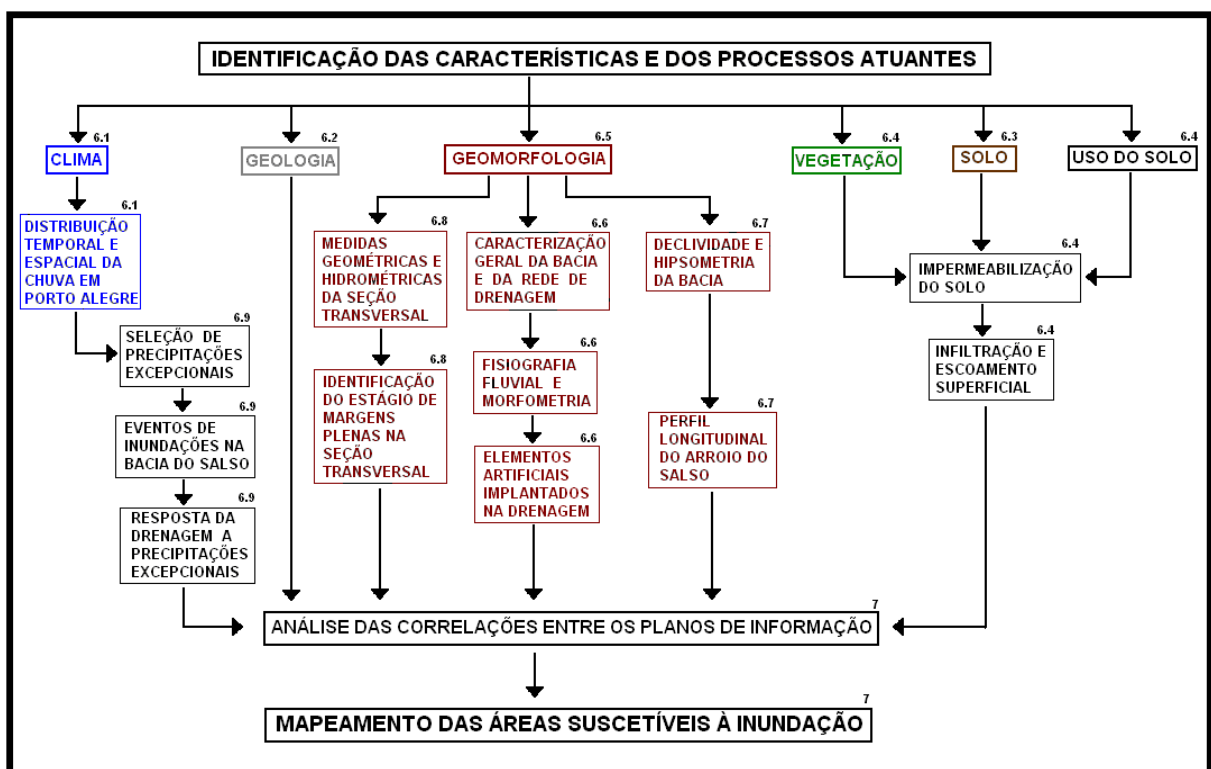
IDENTIFICAÇÃO DAS CARACTERÍSTICAS E DOS PROCESSOS ATUANTES

6.1
CLIMA

6.1
DISTRIBUIÇÃO TEMPORAL E ESPACIAL DA CHUVA EM PORTO ALEGRE

6.9
SELEÇÃO DE PRECIPITAÇÕES EXCEPCIONAIS

6.9
EVENTOS DE INUNDAÇÕES NA BACIA DO SALSO

6.9
RESPOSTA DA DRENAGEM A PRECIPITAÇÕES EXCEPCIONAIS

6.2
GEOLOGIA

6.5
GEOMORFOLOGIA

6.8
MEDIDAS GEOMÉTRICAS E HIDROMÉTRICAS DA SEÇÃO TRANSVERSAL

6.8
IDENTIFICAÇÃO DO ESTÁGIO DE MARGENS PLENAS NA SEÇÃO TRANSVERSAL

6.6
CARACTERIZAÇÃO GERAL DA BACIA E DA REDE DE DRENAGEM

6.6
FISIOGRAFIA FLUVIAL E MORFOMETRIA

6.6
ELEMENTOS ARTIFICIAIS IMPLANTADOS NA DRENAGEM

6.7
DECLIVIDADE E HIPSOMETRIA DA BACIA

6.7
PERFIL LONGITUDINAL DO ARROIO DO SALSO

6.4
VEGETAÇÃO

6.3
SOLO

6.4
USO DO SOLO

6.4
IMPERMEABILIZAÇÃO DO SOLO

6.4
INFILTRAÇÃO E ESCOAMENTO SUPERFICIAL

7
ANÁLISE DAS CORRELAÇÕES ENTRE OS PLANOS DE INFORMAÇÃO

7
MAPEAMENTO DAS ÁREAS SUSCETÍVEIS À INUNDAÇÃO